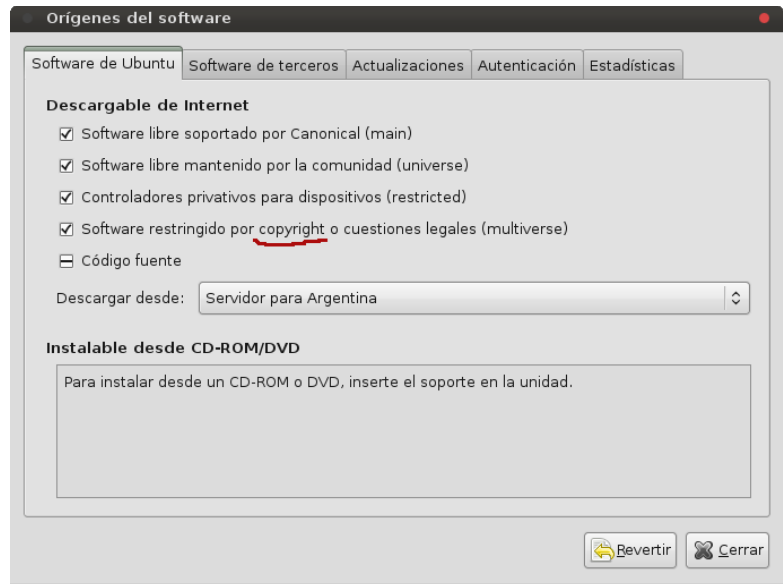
Orígenes del software

Software de Ubuntu | Software de terceros | Actualizaciones | Autenticación | Estadísticas

Descargable de Internet

☑ Software libre soportado por Canonical (main)

☑ Software libre mantenido por la comunidad (universe)

☑ Controladores privativos para dispositivos (restricted)

☑ Software restringido por copyright o cuestiones legales (multiverse)

⊟ Código fuente

Descargar desde: Servidor para Argentina

Instalable desde CD-ROM/DVD

Para instalar desde un CD-ROM o DVD, inserte el soporte en la unidad.

Revertir

Cerrar